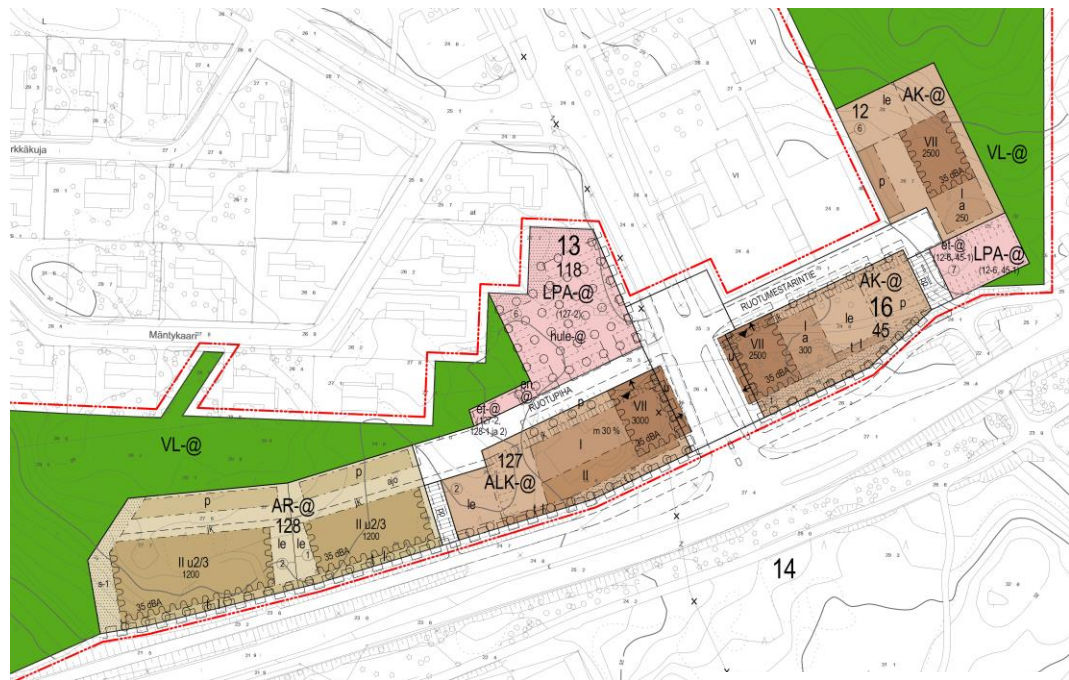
rkkäkuja

Mäntykaari

13
118
LPA-@
(127-2)
hule-@

12
le
AK-@
6
VII
2500
p
35 dBA
a
250
VL-@

et-@
(12-6, 45-1)
7
LPA-@
(12-6, 45-1)

RUOTUMESTARINTIE
AK-@
16
p
45
VII
2500
I
a
300
le
35 dBA

et-@
(127-2, 128-1 ja 2)
en
RUOTUPIHA
p
VII
3000
35 dBA
m 30 %
I
II
127
ALK-@
2
le

VL-@

p
AR-@
128
p
a/p
k
k
II u2/3
1200
le
le
2
II u2/3
1200
35 dBA
35 dBA
s-1

14

at
VI
VI